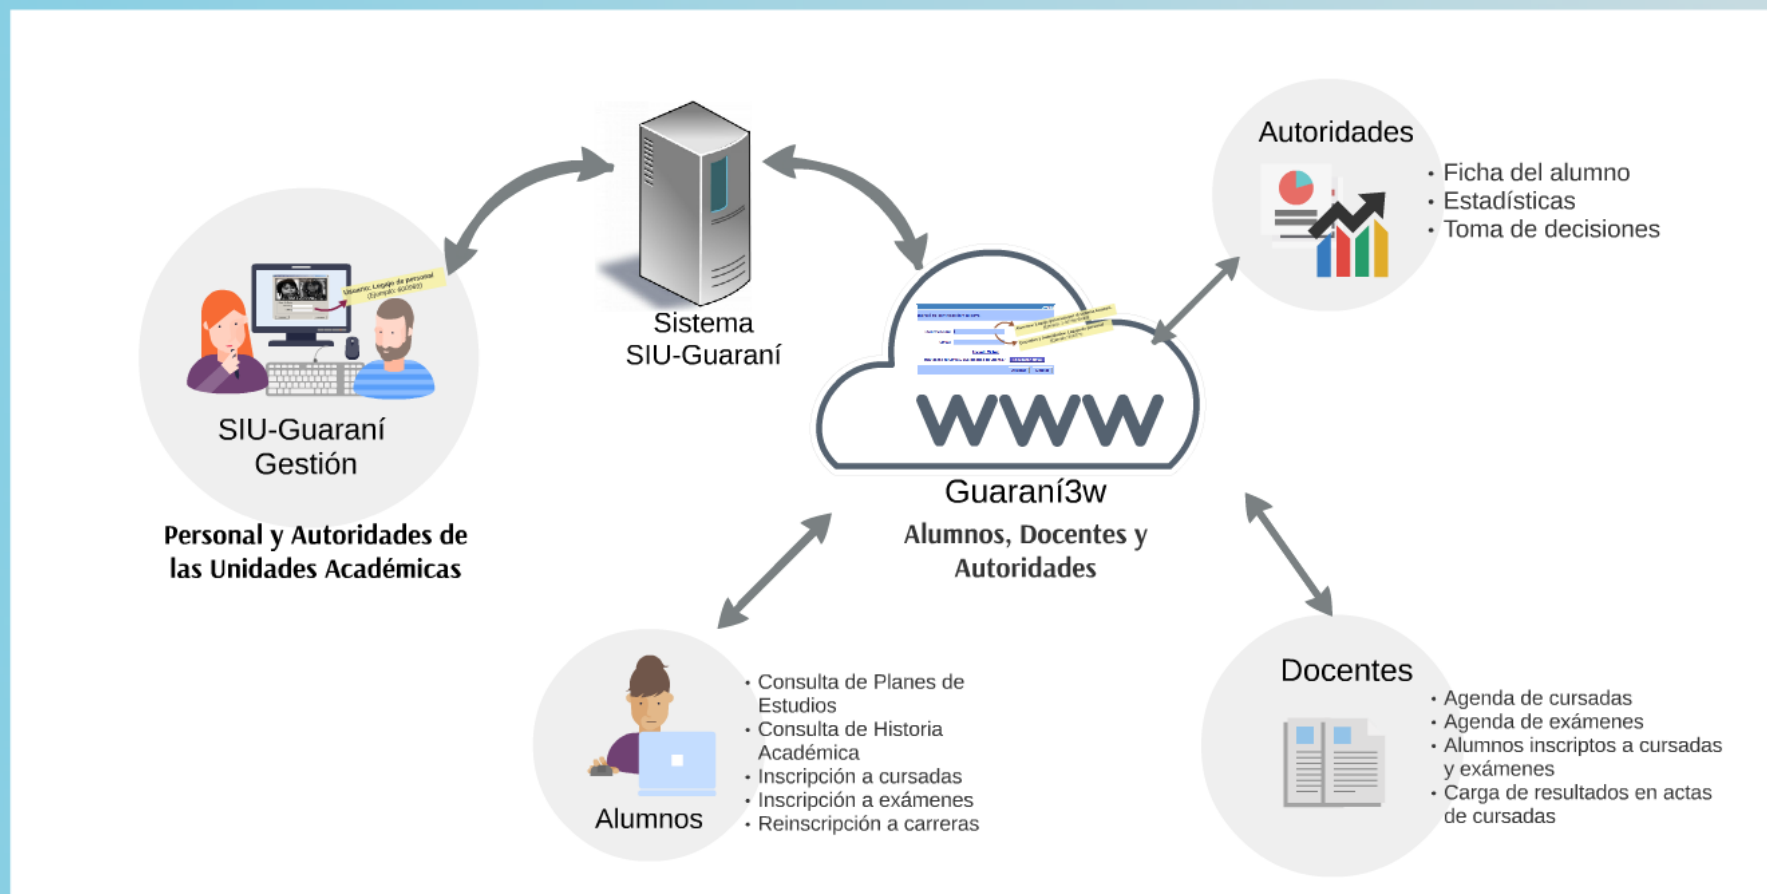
Sistema
SIU-Guaraní

Usuario: Legajo de personal
(Ejemplo: 600069)

SIU-Guaraní
Gestión

Personal y Autoridades de las Unidades Académicas

WWW

Guaraní3w

Alumnos, Docentes y Autoridades

Autoridades

• Ficha del alumno
• Estadísticas
• Toma de decisiones

Alumnos

• Consulta de Planes de Estudios
• Consulta de Historia Académica
• Inscripción a cursadas
• Inscripción a exámenes
• Reinscripción a carreras

Docentes

• Agenda de cursadas
• Agenda de exámenes
• Alumnos inscriptos a cursadas y exámenes
• Carga de resultados en actas de cursadas